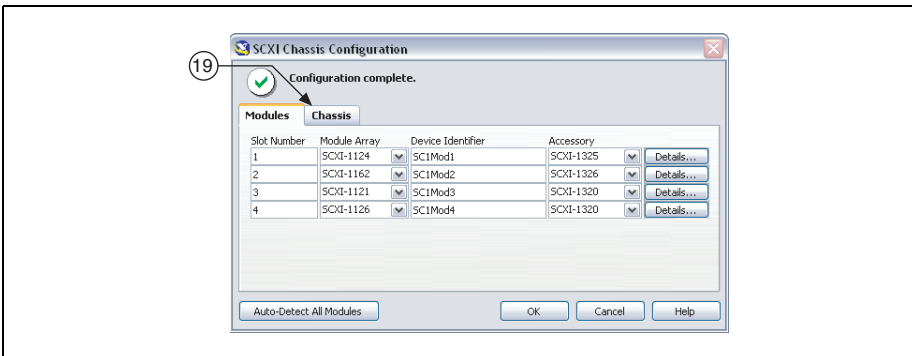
SCXI Chassis Configuration

19

Configuration complete.

Modules Chassis

| Slot Number | Module Array | Device Identifier | Accessory | |
|---|---|---|---|---|
| 1 | SCXI-1124 | SC1Mod1 | SCXI-1325 | Details... |
| 2 | SCXI-1162 | SC1Mod2 | SCXI-1326 | Details... |
| 3 | SCXI-1121 | SC1Mod3 | SCXI-1320 | Details... |
| 4 | SCXI-1126 | SC1Mod4 | SCXI-1320 | Details... |

Auto-Detect All Modules

OK Cancel Help